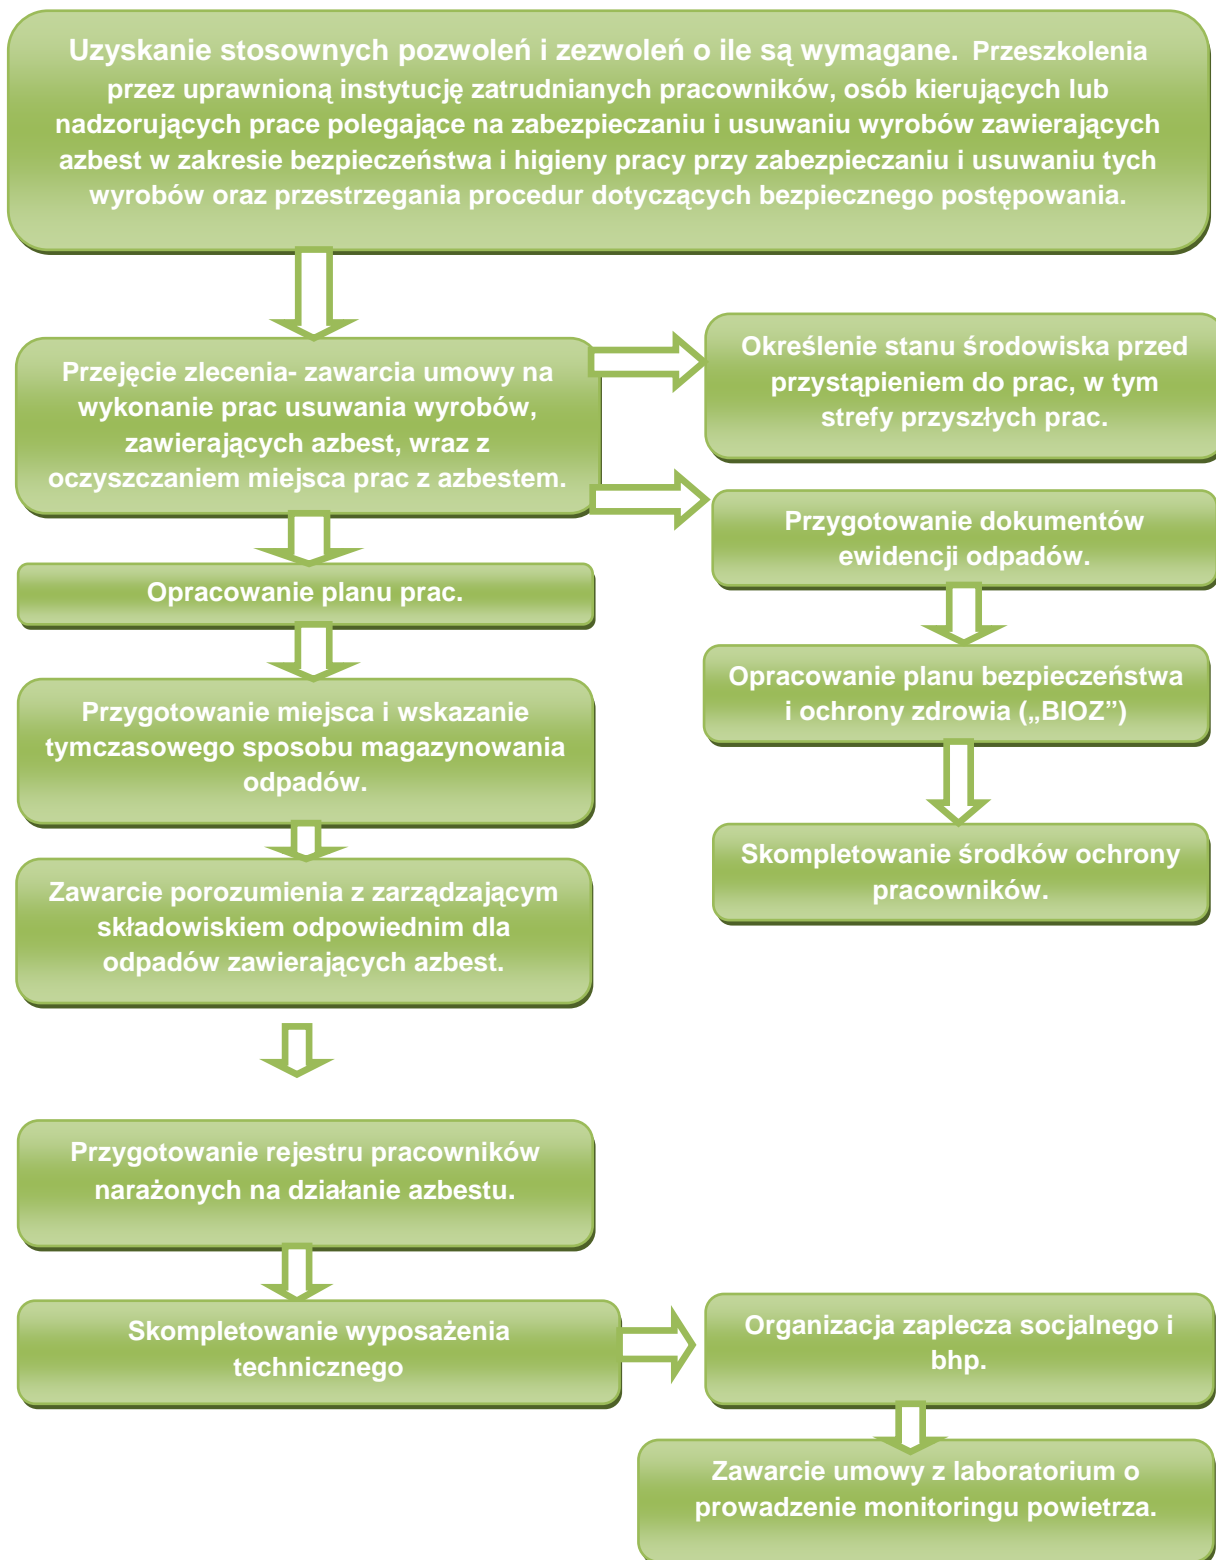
Uzyskanie stosownych pozwoleń i zezwoleń o ile są wymagane. Przeszkolenia przez uprawnioną instytucję zatrudnianych pracowników, osób kierujących lub nadzorujących prace polegające na zabezpieczaniu i usuwaniu wyrobów zawierających azbest w zakresie bezpieczeństwa i higieny pracy przy zabezpieczaniu i usuwaniu tych wyrobów oraz przestrzegania procedur dotyczących bezpiecznego postępowania.

Przejęcie zlecenia- zawarcia umowy na wykonanie prac usuwania wyrobów, zawierających azbest, wraz z oczyszczaniem miejsca prac z azbestem.

Określenie stanu środowiska przed przystąpieniem do prac, w tym strefy przyszłych prac.

Przygotowanie dokumentów ewidencji odpadów.

Opracowanie planu prac.

Opracowanie planu bezpieczeństwa i ochrony zdrowia („BIOZ”)

Przygotowanie miejsca i wskazanie tymczasowego sposobu magazynowania odpadów.

Skompletowanie środków ochrony pracowników.

Zawarcie porozumienia z zarządzającym składowiskiem odpowiednim dla odpadów zawierających azbest.

Przygotowanie rejestru pracowników narażonych na działanie azbestu.

Skompletowanie wyposażenia technicznego

Organizacja zaplecza socjalnego i bhp.

Zawarcie umowy z laboratorium o prowadzenie monitoringu powietrza.